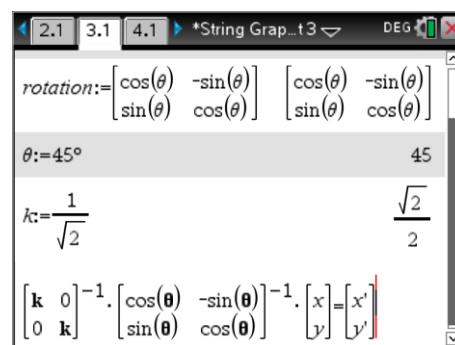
2.1 3.1 4.1 *String Grap...t3 DEG

$rotation:=\begin{bmatrix}\cos(\theta) & -\sin(\theta)\\ \sin(\theta) & \cos(\theta)\end{bmatrix}$ $\begin{bmatrix}\cos(\theta) & -\sin(\theta)\\ \sin(\theta) & \cos(\theta)\end{bmatrix}$

$\theta:=45°$ 45

$k:=\frac{1}{\sqrt{2}}$ $\frac{\sqrt{2}}{2}$

$\begin{bmatrix}\mathbf{k} & 0\\ 0 & \mathbf{k}\end{bmatrix}^{-1}\cdot\begin{bmatrix}\cos(\mathbf{\theta}) & -\sin(\mathbf{\theta})\\ \sin(\mathbf{\theta}) & \cos(\mathbf{\theta})\end{bmatrix}^{-1}\cdot\begin{bmatrix}x\\ y\end{bmatrix}=\begin{bmatrix}x'\\ y'\end{bmatrix}$